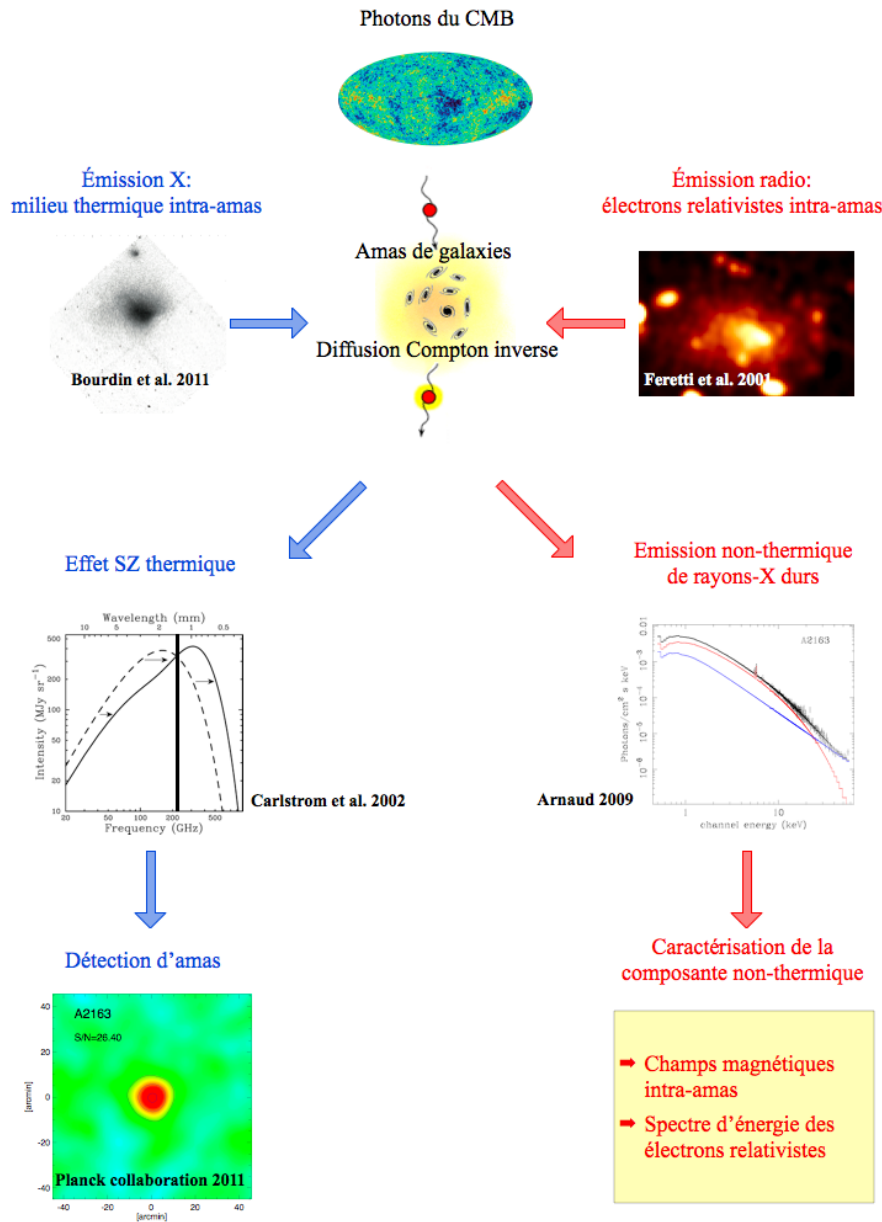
Photons du CMB

Émission X:
milieu thermique intra-amas

Émission radio:
électrons relativistes intra-amas

Amas de galaxies

Diffusion Compton inverse

Bourdin et al. 2011

Feretti et al. 2001

Effet SZ thermique

Emission non-thermique
de rayons-X durs

Wavelength (mm)
10 5 2 1 0.5
500
400
300
200
100
50
20
10
Intensity (MJy sr$^{-1}$)
20 50 100 200 500
Frequency (GHz)

Carlstrom et al. 2002

0.01
$10^{-3}$
$10^{-4}$
$10^{-5}$
$10^{-6}$
Photons/cm$^2$ s keV
A2163
1 10
channel energy (keV)

Arnaud 2009

Détection d'amas

Caractérisation de la
composante non-thermique

40
20
0
-20
-40
[arcmin]
A2163
S/N=26.40
-40 -20 0 20 40
[arcmin]
Planck collaboration 2011

➡ Champs magnétiques intra-amas
➡ Spectre d'énergie des électrons relativistes